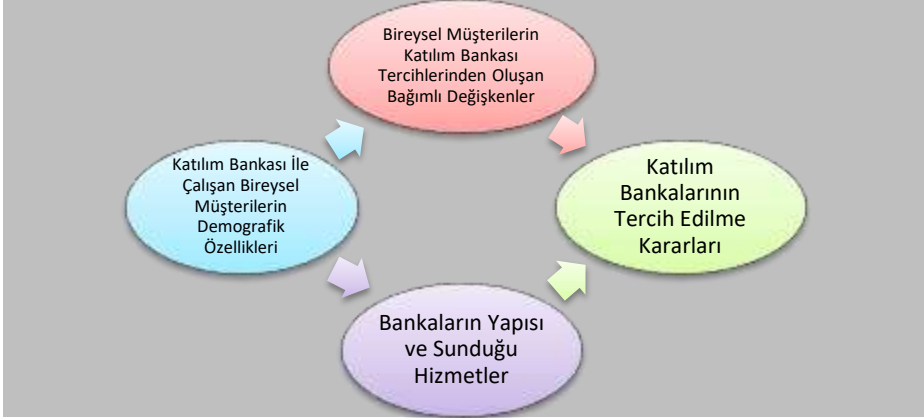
Bireysel Müşterilerin Katılım Bankası Tercihlerinden Oluşan Bağımlı Değişkenler

Katılım Bankası İle Çalışan Bireysel Müşterilerin Demografik Özellikleri

Katılım Bankalarının Tercih Edilme Kararları

Bankaların Yapısı ve Sunduğu Hizmetler